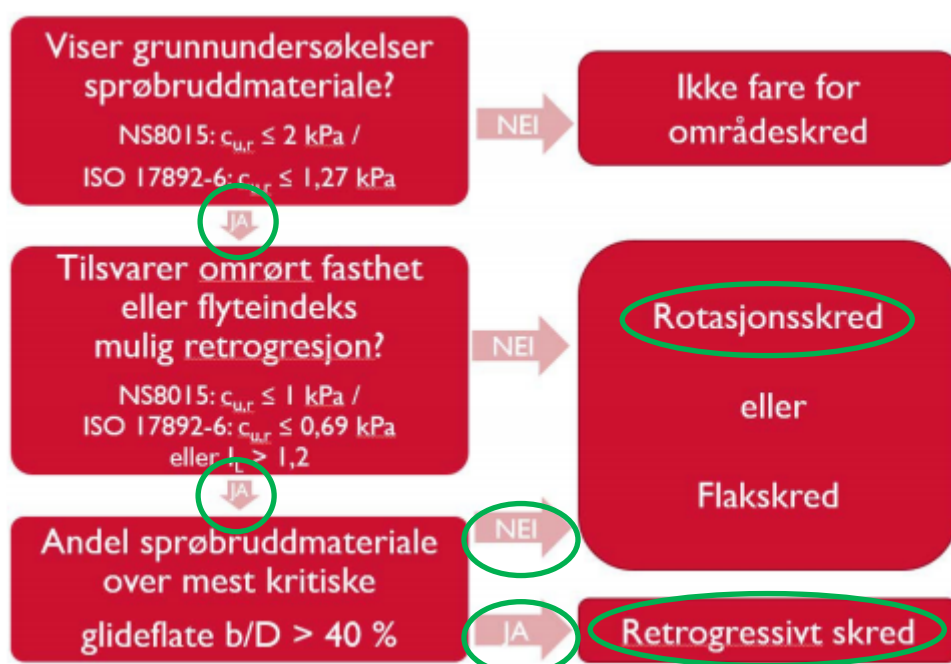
Viser grunnundersøkelser sprøbruddmateriale?

NS8015: $c_{u,r} \leq 2$ kPa /

ISO 17892-6: $c_{u,r} \leq 1,27$ kPa

NEI

Ikke fare for områdeskred

JA

Tilsvarer omrørt fasthet eller flyteindeks mulig retrogresjon?

NS8015: $c_{u,r} \leq 1$ kPa /

ISO 17892-6: $c_{u,r} \leq 0,69$ kPa

eller $I_L > 1,2$

NEI

Rotasjonsskred

eller

Flakskred

JA

Andel sprøbruddmateriale over mest kritiske glideflate b/D > 40 %

NEI

JA

Retrogressivt skred